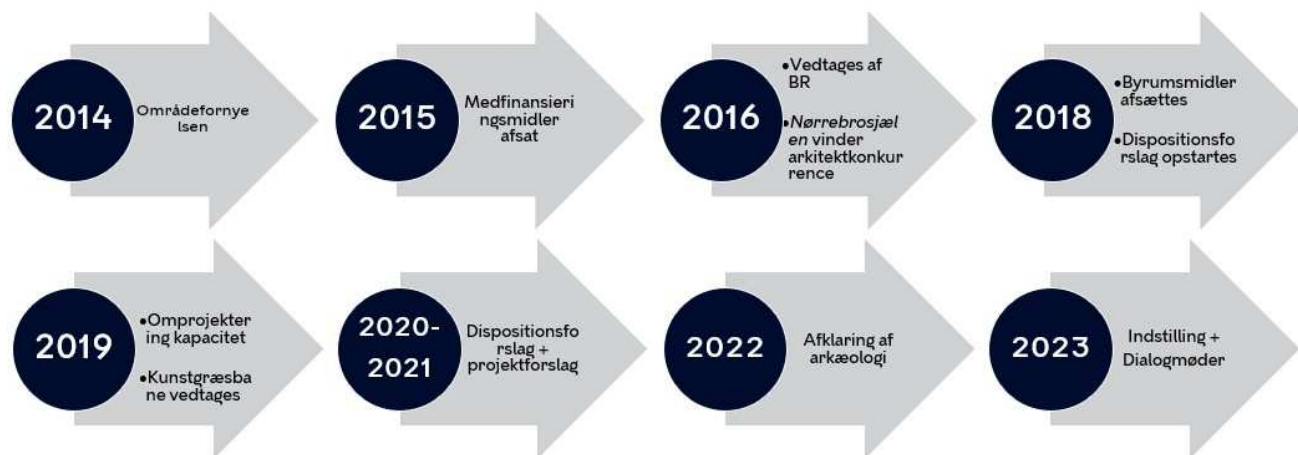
2014

Områdefornyelsen

2015

Medfinansieringsmidler afsat

2016

•Vedtages af BR

•*Nørrebrosjælen* vinder arkitektkonkurrence

2018

•Byrumsmidler afsættes

•Dispositionsforslag opstartes

2019

•Omprojektering kapacitet

•Kunstgræsbane vedtages

2020-2021

Dispositionsforslag + projektforslag

2022

Afklaring af arkæologi

2023

Indstilling + Dialogmøder